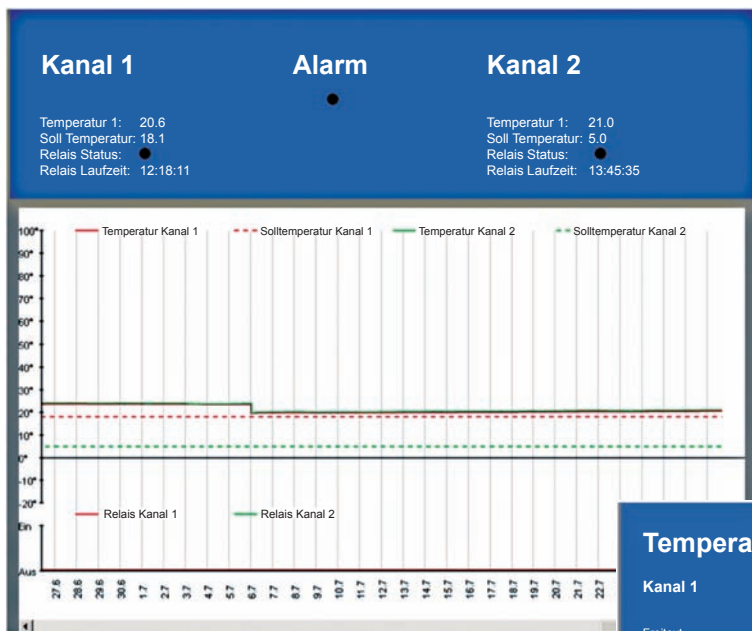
Kanal 1

Temperatur 1: 20.6
Soll Temperatur: 18.1
Relais Status:
Relais Laufzeit: 12:18:11

Alarm

Kanal 2

Temperatur 1: 21.0
Soll Temperatur: 5.0
Relais Status:
Relais Laufzeit: 13:45:35

Temperatur Kanal 1
Solltemperatur Kanal 1
Temperatur Kanal 2
Solltemperatur Kanal 2

100°
90°
80°
70°
60°
50°
40°
30°
20°
10°
0°
-10°
-20°

Relais Kanal 1
Relais Kanal 2

Ein
Aus

27.6 28.6 29.6 30.6 1.7 2.7 3.7 4.7 5.7 6.7 7.7 8.7 9.7 10.7 11.7 12.7 13.7 14.7 15.7 16.7 17.7 18.7 19.7 20.7 21.7 22.7

Tempera

Kanal 1

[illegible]